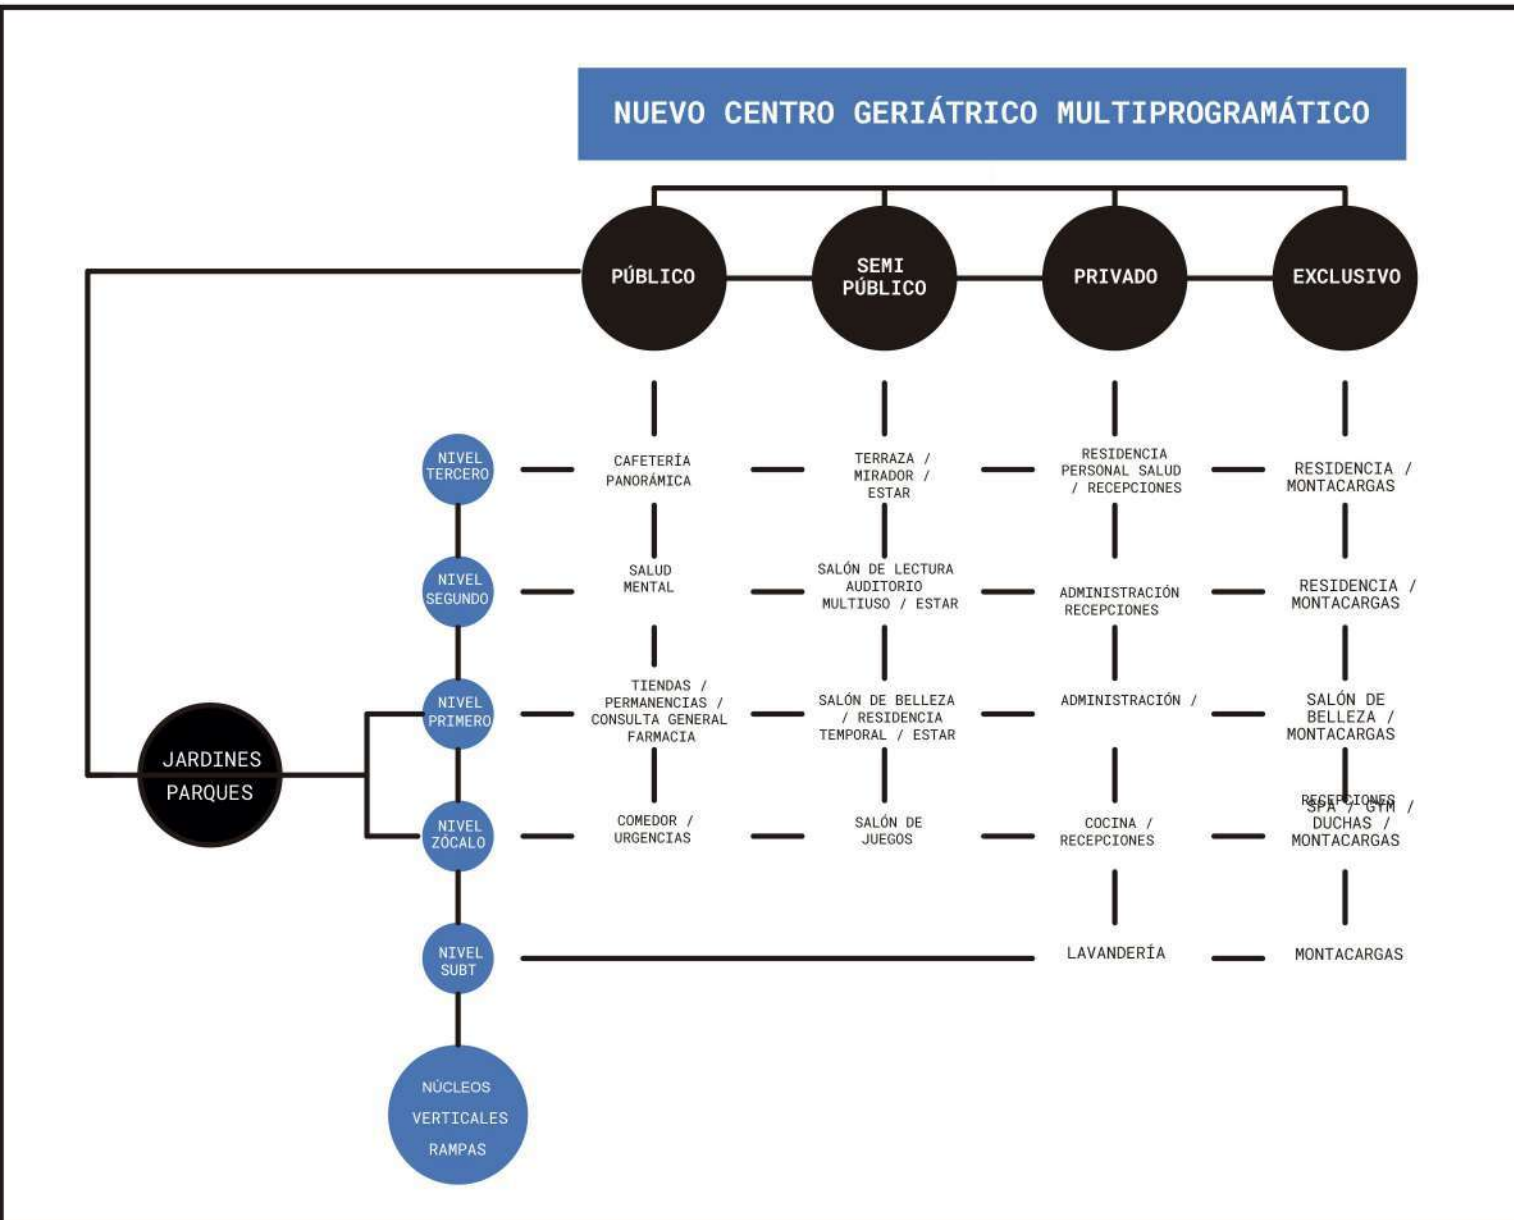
NUEVO CENTRO GERIÁTRICO MULTIPROGRAMÁTICO

PÚBLICO

SEMI PÚBLICO

PRIVADO

EXCLUSIVO

| | PÚBLICO | SEMI PÚBLICO | PRIVADO | EXCLUSIVO |
|---|---|---|---|---|
| NIVEL TERCERO | CAFETERÍA PANORÁMICA | TERRAZA / MIRADOR / ESTAR | RESIDENCIA PERSONAL SALUD / RECEPCIONES | RESIDENCIA / MONTACARGAS |
| NIVEL SEGUNDO | SALUD MENTAL | SALÓN DE LECTURA AUDITORIO MULTIUSO / ESTAR | ADMINISTRACIÓN RECEPCIONES | RESIDENCIA / MONTACARGAS |
| NIVEL PRIMERO | TIENDAS / PERMANENCIAS / CONSULTA GENERAL FARMACIA | SALÓN DE BELLEZA / RESIDENCIA TEMPORAL / ESTAR | ADMINISTRACIÓN / | SALÓN DE BELLEZA / MONTACARGAS |
| NIVEL ZÓCALO | COMEDOR / URGENCIAS | SALÓN DE JUEGOS | COCINA / RECEPCIONES | RECEPCIONES SPA / GYM / DUCHAS / MONTACARGAS |
| NIVEL SUBT | | | LAVANDERÍA | MONTACARGAS |

JARDINES PARQUES

NÚCLEOS VERTICALES RAMPAS